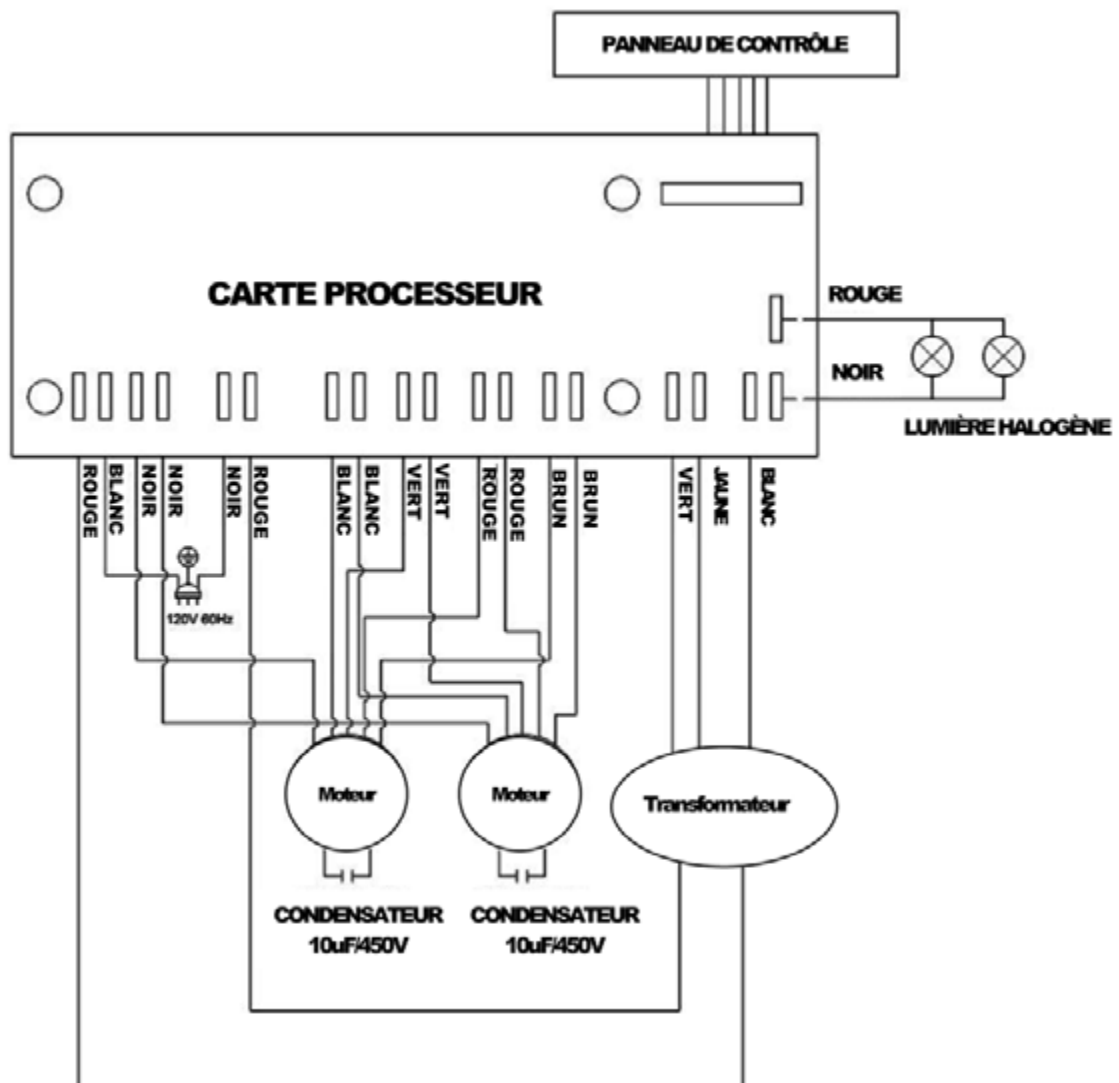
PANNEAU DE CONTRÔLE

CARTE PROCESSEUR

ROUGE

NOIR

LUMIÈRE HALOGÈNE

ROUGE BLANC NOIR NOIR NOIR ROUGE BLANC BLANC VERT VERT ROUGE ROUGE BRUN BRUN VERT JAUNE BLANC

120V 60Hz

Moteur

Moteur

Transformateur

CONDENSATEUR 10uF/450V

CONDENSATEUR 10uF/450V